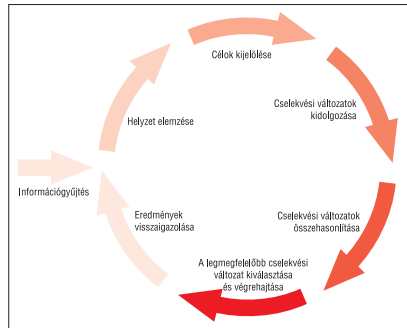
Célok kijelölése

Cselekvési változatok kidolgozása

Cselekvési változatok összehasonlítása

A legmegfelelőbb cselekvési változat kiválasztása és végrehajtása

Eredmények visszaigazolása

Információgyűjtés

Helyzet elemzése